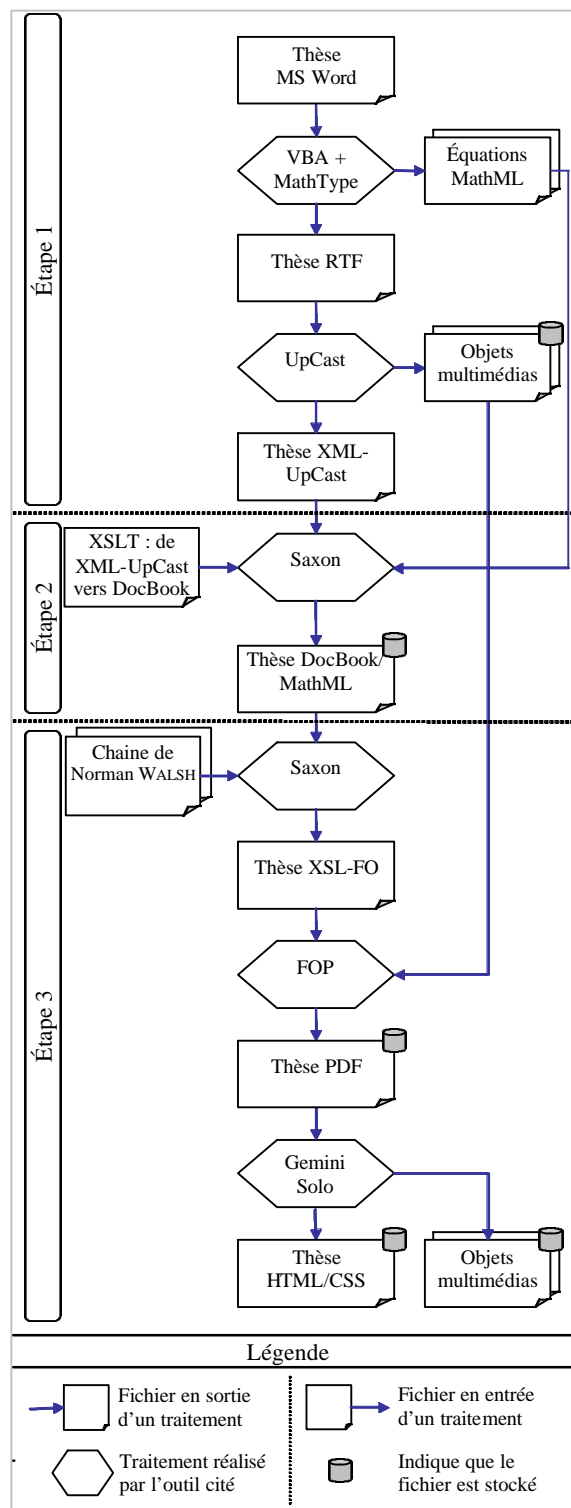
Étape 1

Thèse MS Word

VBA + MathType

Équations MathML

Thèse RTF

UpCast

Objets multimédias

Thèse XML-UpCast

Étape 2

XSLT : de XML-UpCast vers DocBook

Saxon

Thèse DocBook/ MathML

Étape 3

Chaine de Norman WALSH

Saxon

Thèse XSL-FO

FOP

Thèse PDF

Gemini Solo

Thèse HTML/CSS

Objets multimédias

Légende

Fichier en sortie d'un traitement

Fichier en entrée d'un traitement

Traitement réalisé par l'outil cité

Indique que le fichier est stocké